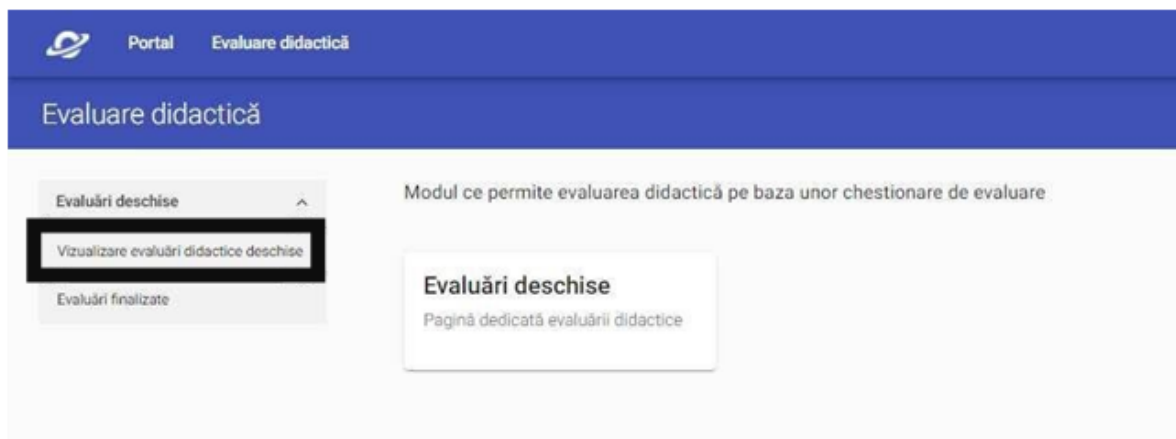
Portal Evaluare didactică

Evaluare didactică

Evaluări deschise

Vizualizare evaluări didactice deschise

Evaluări finalizate

Modul ce permite evaluarea didactică pe baza unor chestionare de evaluare

Evaluări deschise

Pagină dedicată evaluării didactice